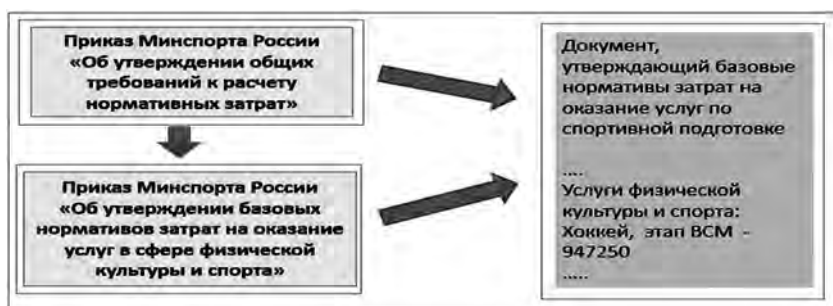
Приказ Минспорта России «Об утверждении общих требований к расчету нормативных затрат»

Приказ Минспорта России «Об утверждении базовых нормативов затрат на оказание услуг в сфере физической культуры и спорта»

Документ, утверждающий базовые нормативы затрат на оказание услуг по спортивной подготовке

....
Услуги физической культуры и спорта:
Хоккей, этап ВСМ - 947250
.....